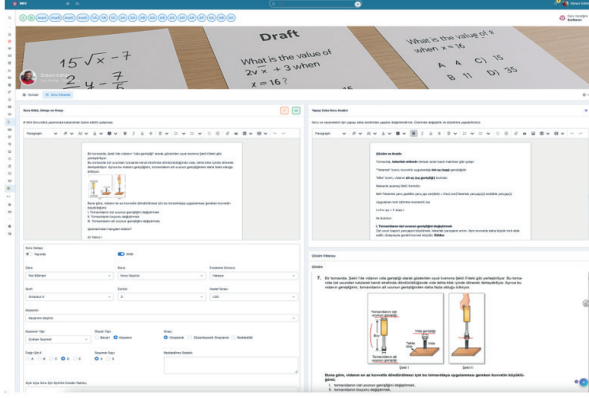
Draft

What is the value of $2\sqrt{x}+3$ when $x=16$?

What is the value of when $x=16$

$15\sqrt{x}-7$

A. 4 C) 15

B. 11 D) 35

Soru Kökü, Girişe ve Kısıtlar

Yapay Zeka Soru Önerisi

Çözüm Yöntemi

7. Bir tornavida, Şekil I'de vidanın vida gerekliği olarak gösterilen uçulu tornavida Şekil II'deki gibi yerleştiriliyor.

Şekil I

Şekil II

Buna göre, vidanın ve ısı kuvvetin döndürülmesi için bu tornavidaya uygulanması gereken kuvvetin büyüklüğüne;